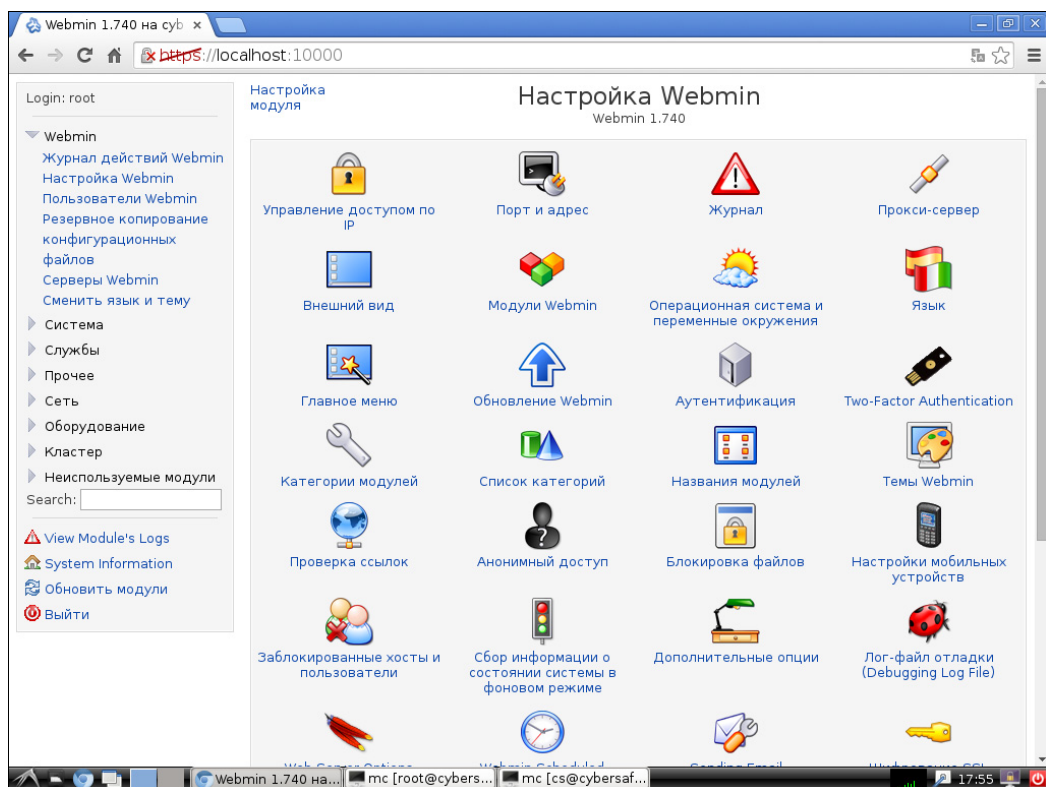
Webmin 1.740 на cyb ×

https://localhost:10000

Login: root

Webmin
Журнал действий Webmin
Настройка Webmin
Пользователи Webmin
Резервное копирование конфигурационных файлов
Серверы Webmin
Сменить язык и тему
Система
Службы
Прочее
Сеть
Оборудование
Кластер
Неиспользуемые модули
Search:

View Module's Logs
System Information
Обновить модули
Выйти

Настройка модуля

Настройка Webmin
Webmin 1.740

Управление доступом по IP
Порт и адрес
Журнал
Прокси-сервер
Внешний вид
Модули Webmin
Операционная система и переменные окружения
Язык
Главное меню
Обновление Webmin
Аутентификация
Two-Factor Authentication
Категории модулей
Список категорий
Названия модулей
Темы Webmin
Проверка ссылок
Анонимный доступ
Блокировка файлов
Настройки мобильных устройств
Заблокированные хосты и пользователи
Сбор информации о состоянии системы в фоновом режиме
Дополнительные опции
Лог-файл отладки (Debugging Log File)
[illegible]
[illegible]
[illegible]
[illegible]

Webmin 1.740 на...
mc [root@cybers...
mc [cs@cybersaf...
17:55